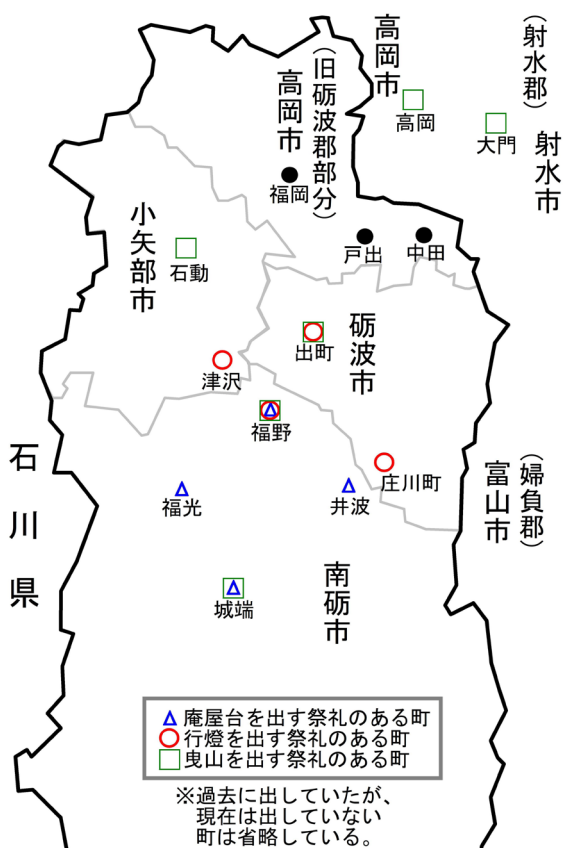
高岡市

（射水郡）

（旧砺波郡部分）
高岡市

高岡

大門

射水市

福岡

小矢部市

石動

戸出

中田

砺波市

出町

津沢

福野

庄川町

（婦負郡）
富山市

石川県

福光

井波

南砺市

城端

△ 庵屋台を出す祭礼のある町
○ 行燈を出す祭礼のある町
□ 曳山を出す祭礼のある町

※過去に出していたが、現在は出していない町は省略している。